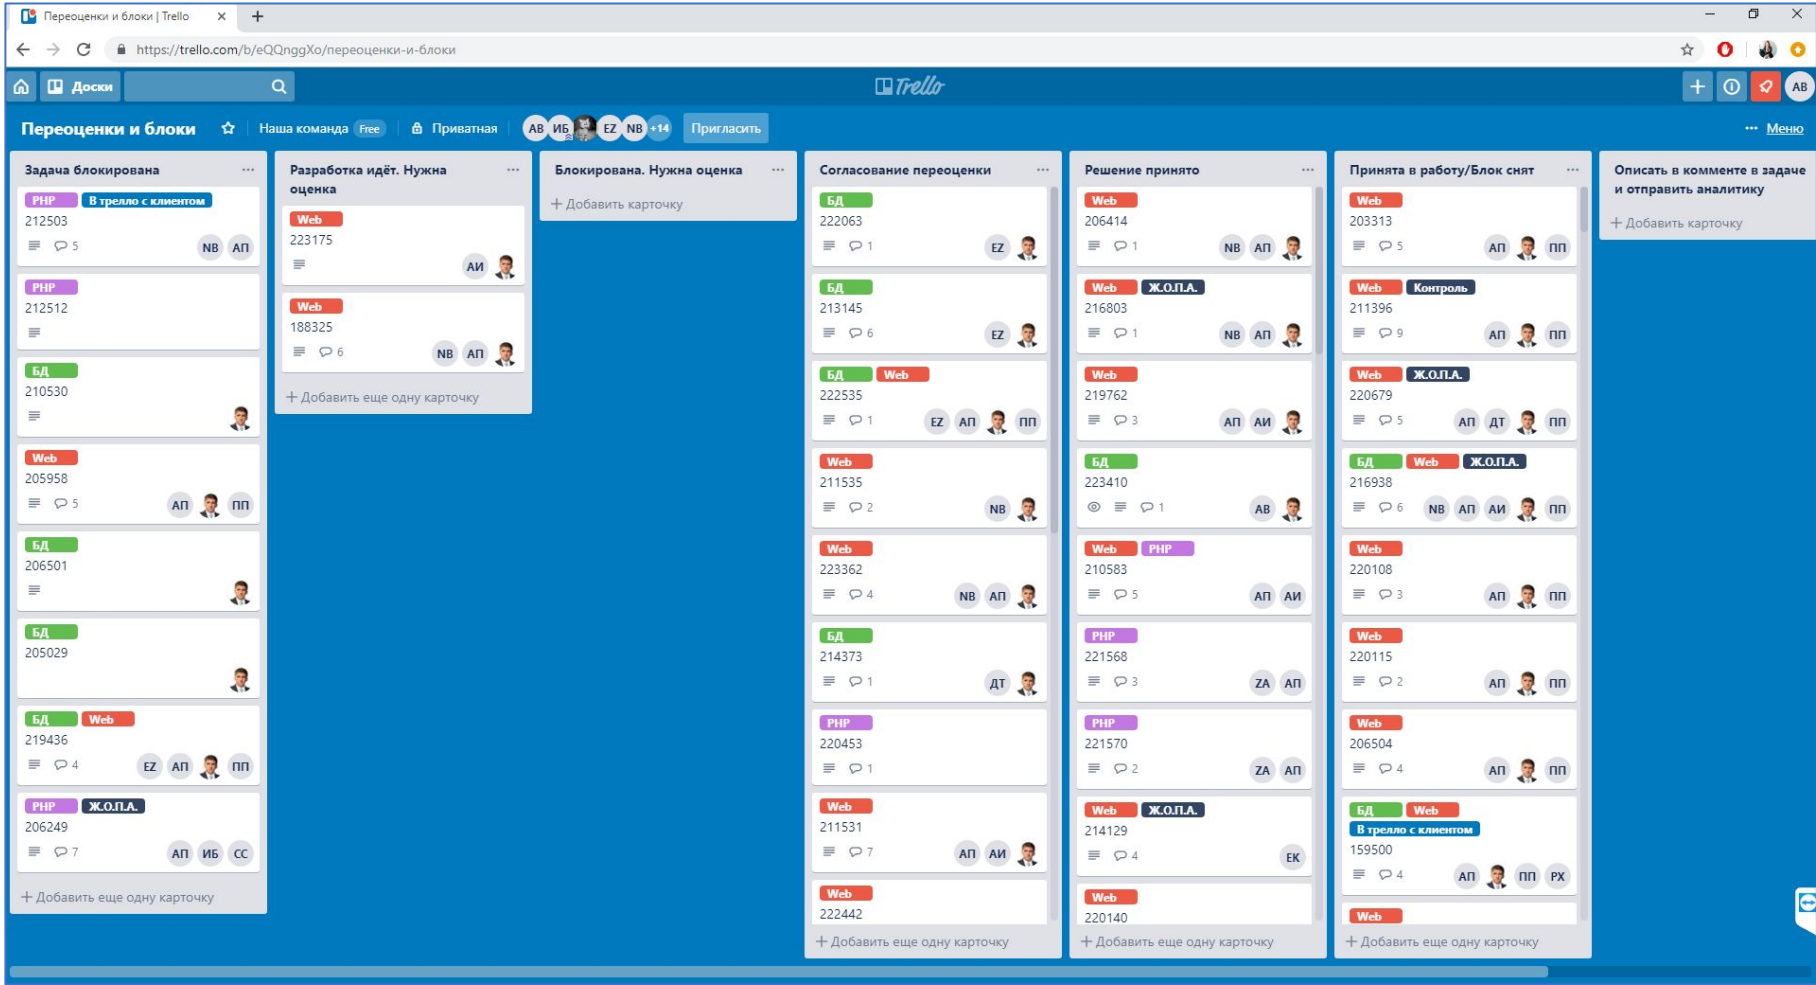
Переоценки и блоки | Trello
https://trello.com/b/eQQnggXo/переоценки-и-блоки

Доски
Trello
AB

Переоценки и блоки
Наша команда Free
Приватная
AB ИБ EZ NB +14
Пригласить
Меню

Задача блокирована
PHP В трелло с клиентом
212503
5
NB АП

PHP
212512

БД
210530

Web
205958
5
АП ПП

БД
206501

БД
205029

БД Web
219436
4
EZ АП ПП

PHP Ж.О.П.А.
206249
7
АП ИБ СС

+ Добавить еще одну карточку

Разработка идёт. Нужна оценка
Web
223175
АИ

Web
188325
6
NB АП

+ Добавить еще одну карточку

Блокирована. Нужна оценка
+ Добавить карточку

Согласование переоценки
БД
222063
1
EZ

БД
213145
6
EZ

БД Web
222535
1
EZ АП ПП

Web
211535
2
NB

Web
223362
4
NB АП

БД
214373
1
ДТ

PHP
220453
1

Web
211531
7
АП АИ

Web
222442

+ Добавить еще одну карточку

Решение принято
Web
206414
1
NB АП

Web Ж.О.П.А.
216803
1
NB АП

Web
219762
3
АП АИ

БД
223410
1
AB

Web PHP
210583
5
АП АИ

PHP
221568
3
ZA АП

PHP
221570
2
ZA АП

Web Ж.О.П.А.
214129
4
EK

Web
220140

+ Добавить еще одну карточку

Принята в работу/Блок снят
Web
203313
5
АП ПП

Web Контроль
211396
9
АП ПП

Web Ж.О.П.А.
220679
5
АП ДТ ПП

БД Web Ж.О.П.А.
216938
6
NB АП АИ ПП

Web
220108
3
АП ПП

Web
220115
2
АП ПП

Web
206504
4
АП ПП

БД Web
В трелло с клиентом
159500
4
АП ПП РХ

Web

+ Добавить еще одну карточку

Описать в комменте в задаче и отправить аналитику
+ Добавить карточку